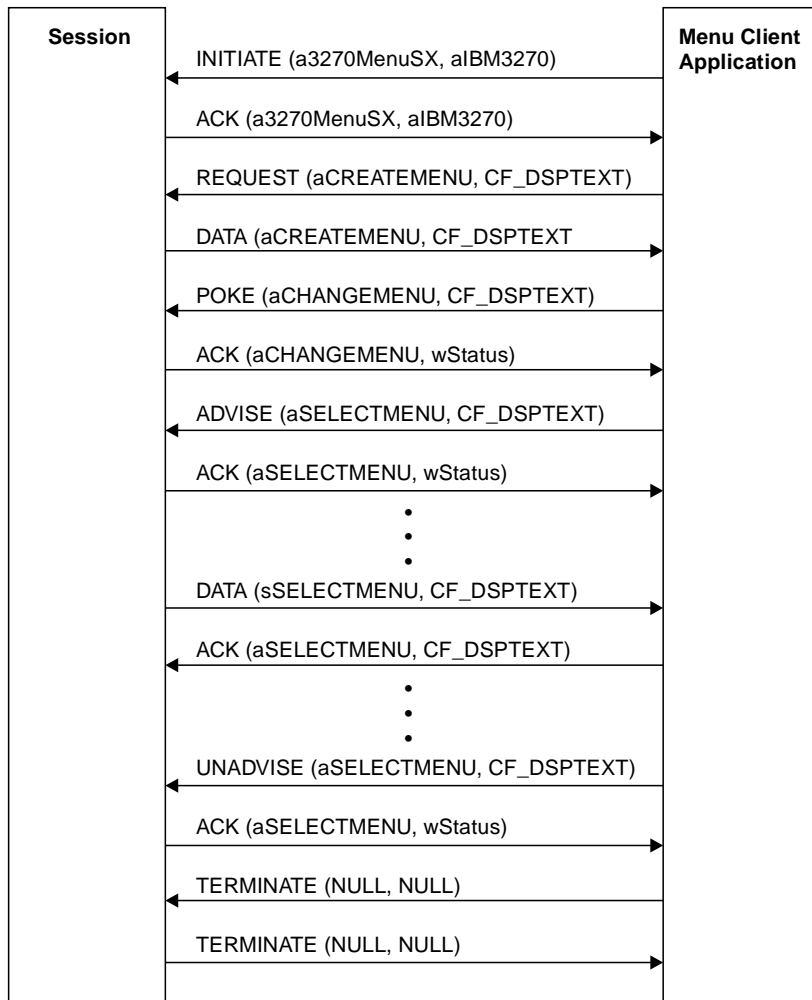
Session

Menu Client Application

INITIATE (a3270MenuSX, aIBM3270)

ACK (a3270MenuSX, aIBM3270)

REQUEST (aCREATEMENU, CF_DSPTEXT)

DATA (aCREATEMENU, CF_DSPTEXT

POKE (aCHANGEMENU, CF_DSPTEXT)

ACK (aCHANGEMENU, wStatus)

ADVISE (aSELECTMENU, CF_DSPTEXT)

ACK (aSELECTMENU, wStatus)

DATA (sSELECTMENU, CF_DSPTEXT)

ACK (aSELECTMENU, CF_DSPTEXT)

UNADVISE (aSELECTMENU, CF_DSPTEXT)

ACK (aSELECTMENU, wStatus)

TERMINATE (NULL, NULL)

TERMINATE (NULL, NULL)